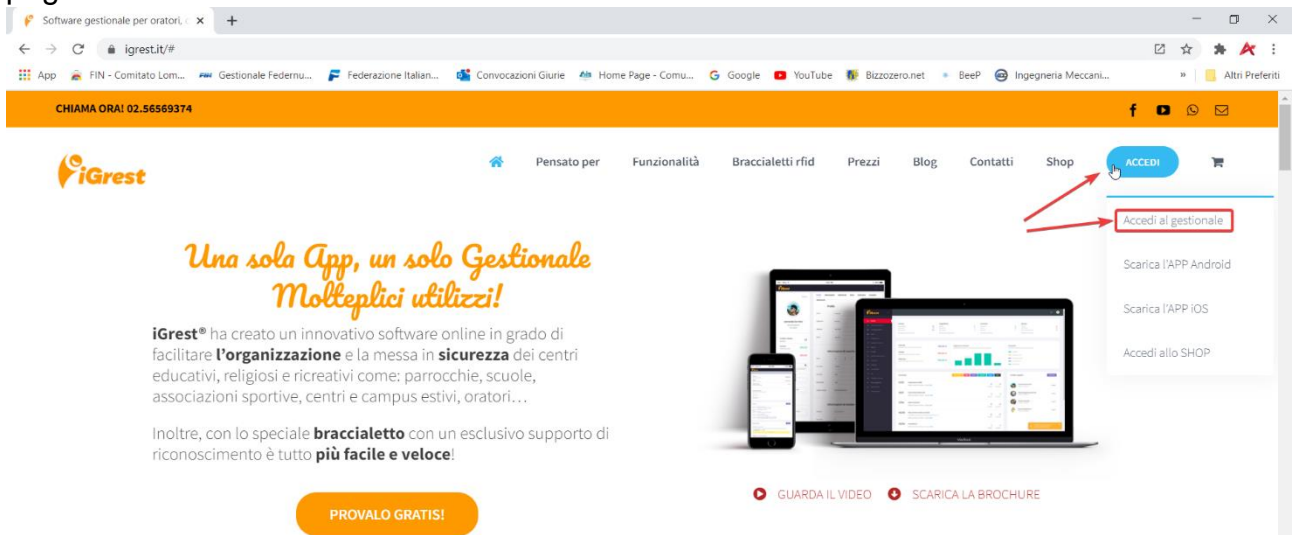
Software gestionale per oratori, ×

igrest.it/#

App FIN - Comitato Lom... Gestionale Federnu... Federazione Italian... Convocazioni Giurie Home Page - Comu... Google YouTube Bizzozero.net BeeP Ingegneria Meccani... » Altri Preferiti

CHIAMA ORA! 02.56569374

iGrest

Pensato per Funzionalità Braccialetti rfid Prezzi Blog Contatti Shop ACCEDI

Accedi al gestionale

Scarica l'APP Android

Scarica l'APP iOS

Accedi allo SHOP

Una sola App, un solo Gestionale Molteplici utilizzi!

**iGrest®** ha creato un innovativo software online in grado di facilitare **l'organizzazione** e la messa in **sicurezza** dei centri educativi, religiosi e ricreativi come: parrocchie, scuole, associazioni sportive, centri e campus estivi, oratori…

Inoltre, con lo speciale **braccialetto** con un esclusivo supporto di riconoscimento è tutto **più facile e veloce**!

PROVALO GRATIS!

GUARDA IL VIDEO SCARICA LA BROCHURE